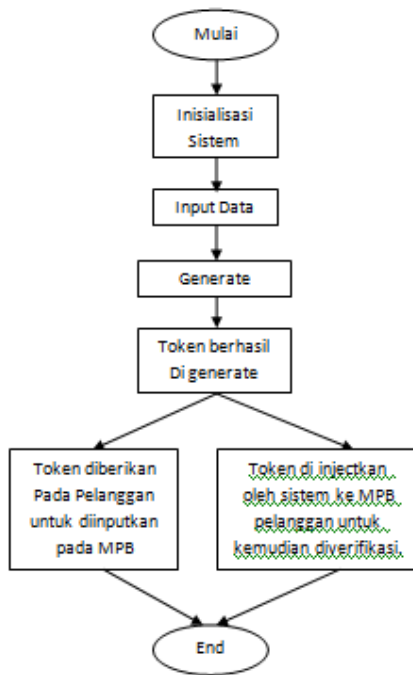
Mulai

Inisialisasi Sistem

Input Data

Generate

Token berhasil Di generate

Token diberikan Pada Pelanggan untuk diinputkan pada MPB

Token di injectkan oleh sistem ke MPB pelanggan untuk kemudian diverifikasi.

End